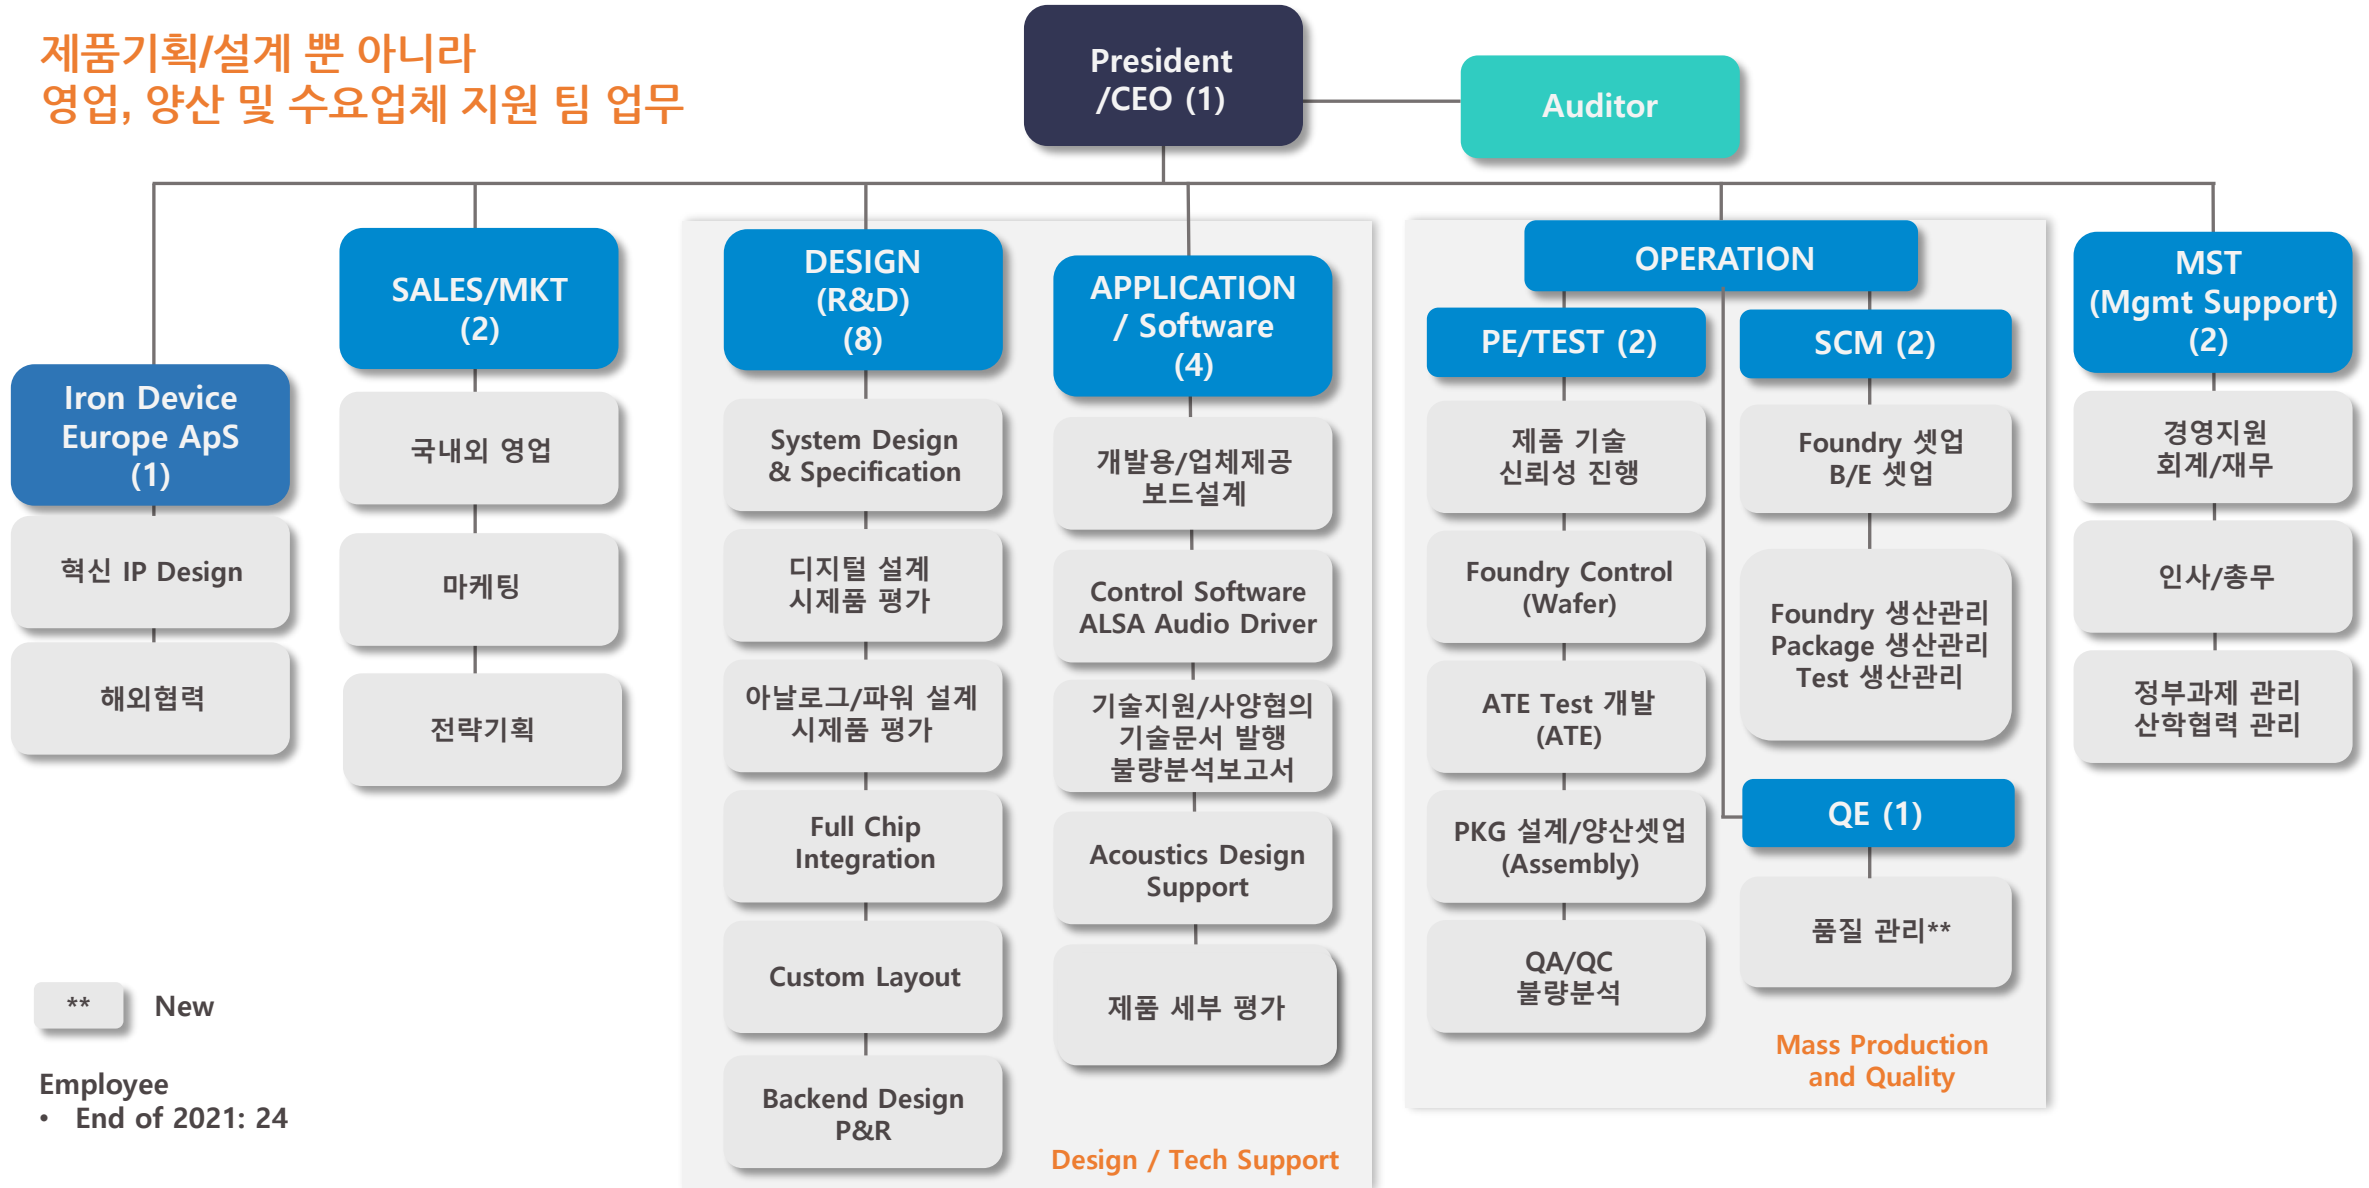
제품기획/설계 뿐 아니라
영업, 양산 및 수요업체 지원 팀 업무

President /CEO (1)

Auditor

Iron Device Europe ApS (1)

혁신 IP Design

해외협력

SALES/MKT (2)

국내외 영업

마케팅

전략기획

DESIGN (R&D) (8)

System Design & Specification

디지털 설계 시제품 평가

아날로그/파워 설계 시제품 평가

Full Chip Integration

Custom Layout

Backend Design P&R

APPLICATION / Software (4)

개발용/업체제공 보드설계

Control Software ALSA Audio Driver

기술지원/사양협의 기술문서 발행 불량분석보고서

Acoustics Design Support

제품 세부 평가

Design / Tech Support

OPERATION

PE/TEST (2)

제품 기술 신뢰성 진행

Foundry Control (Wafer)

ATE Test 개발 (ATE)

PKG 설계/양산셋업 (Assembly)

QA/QC 불량분석

SCM (2)

Foundry 셋업 B/E 셋업

Foundry 생산관리 Package 생산관리 Test 생산관리

QE (1)

품질 관리**

Mass Production and Quality

MST (Mgmt Support) (2)

경영지원 회계/재무

인사/총무

정부과제 관리 산학협력 관리

** New

Employee
• End of 2021: 24